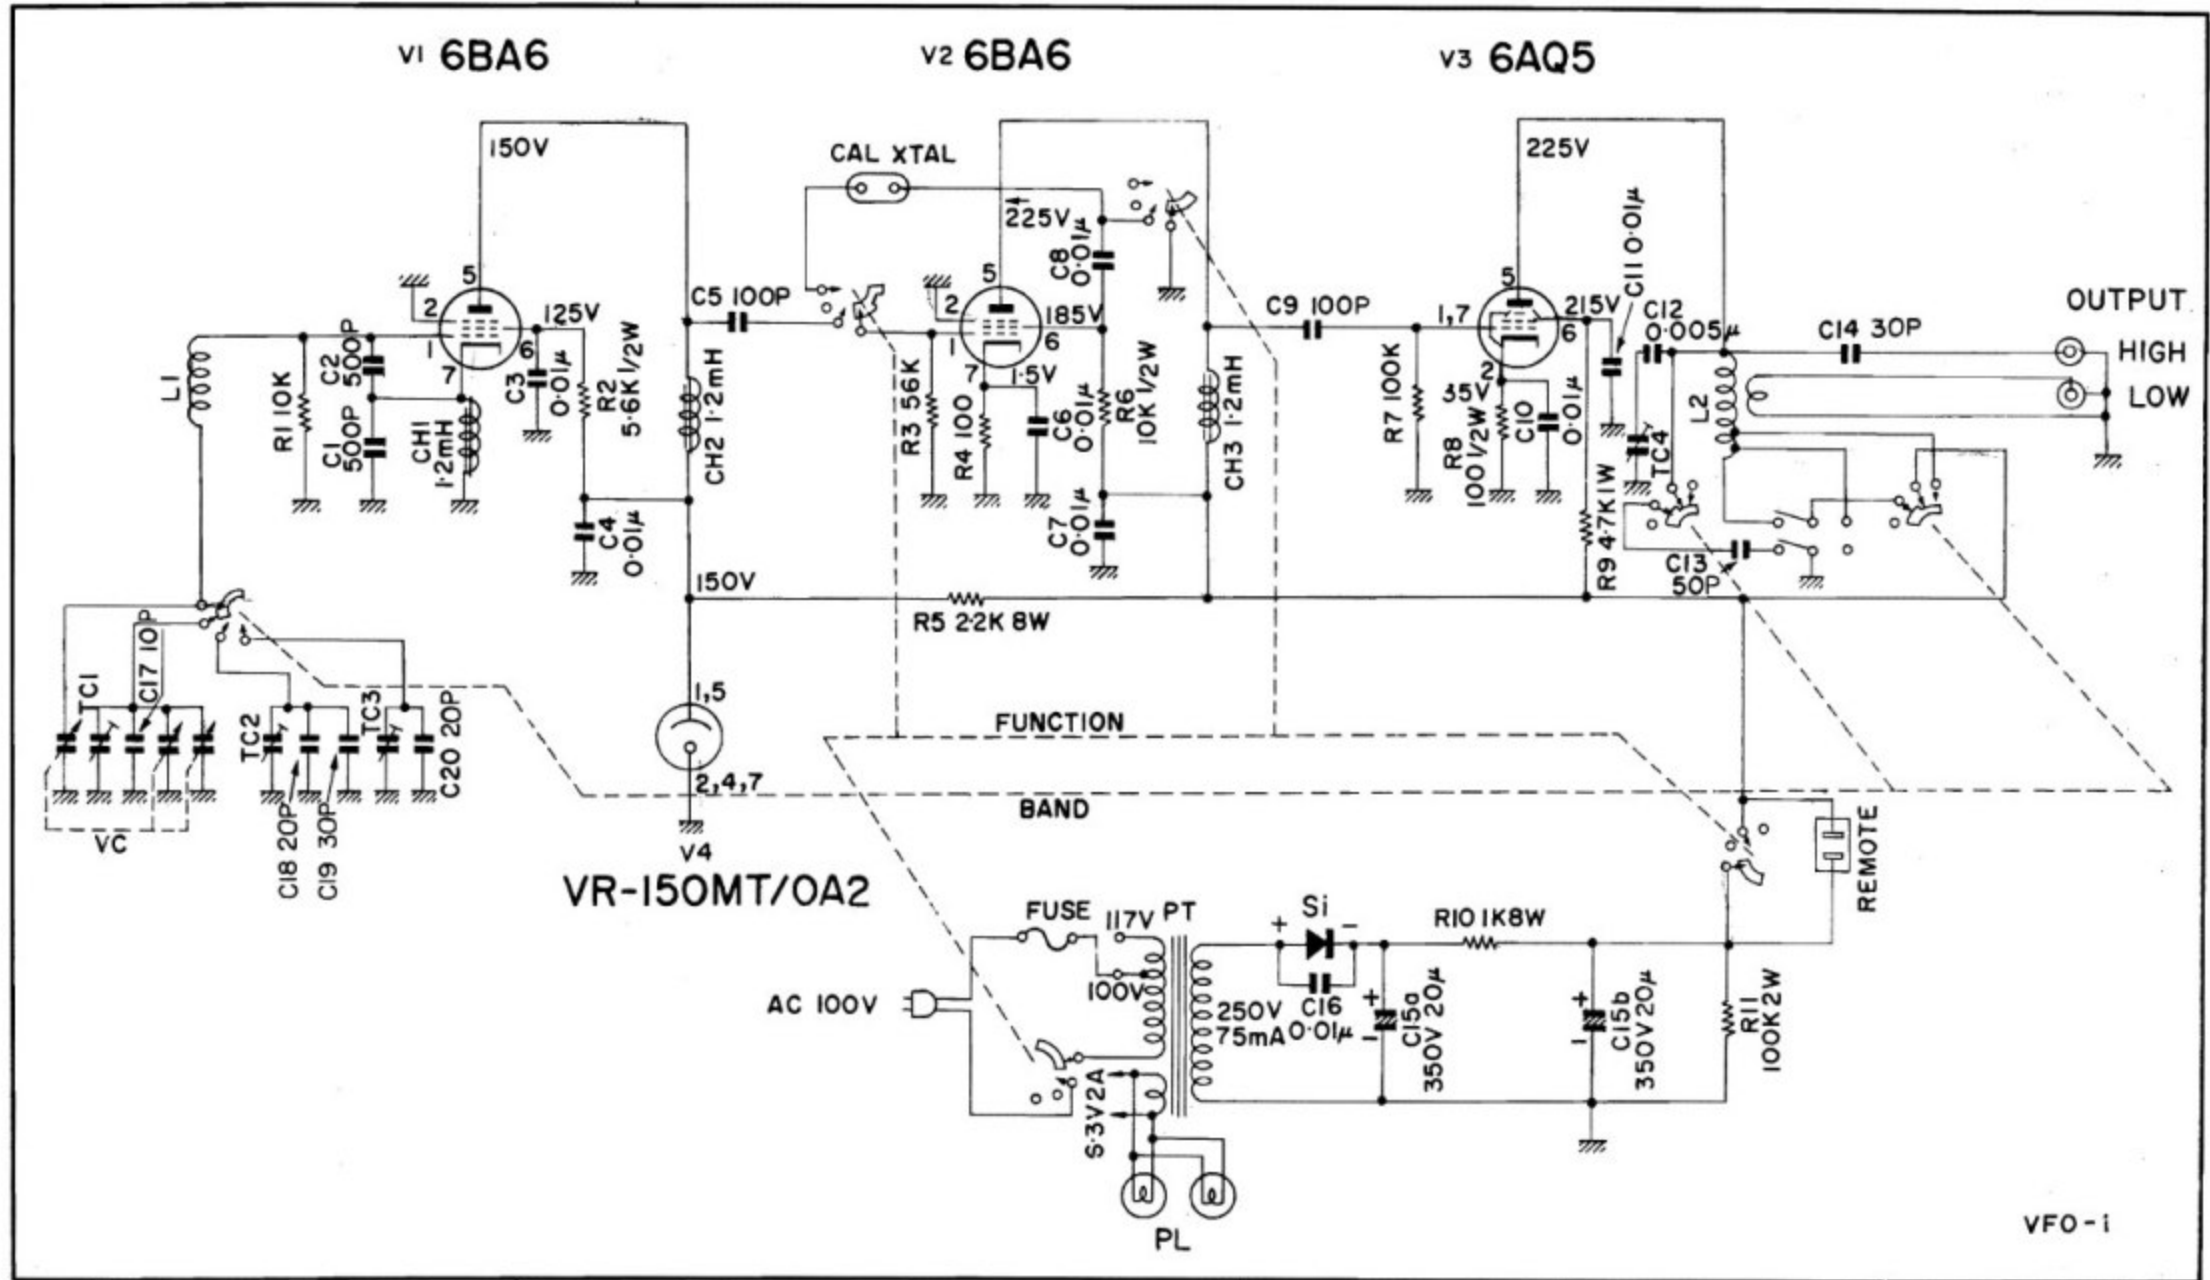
V1 6BA6
V2 6BA6
V3 6AQ5

150V
CAL XTAL
225V
225V
5
2
1
7
6
125V
C5 100P
C2 500P
C1 500P
R1 10K
L1
CH1 1·2mH
C3 0·01μ
R2 5·6K 1/2W
CH2 1·2mH
C4 0·01μ
150V
5
2
1
7
185V
6
1·5V
C8 0·01μ
R3 56K
R4 100
C6 0·01μ
R6 10K 1/2W
C7 0·01μ
CH3 1·2mH
C9 100P
1,7
5
2
215V
6
35V
C11 0·01μ
C12 0·005μ
C14 30P
OUTPUT
HIGH
LOW
R7 100K
R8 100 1/2W
C10 0·01μ
TC4
L2
R9 4·7K 1W
C13 50P
R5 2·2K 8W
C17 10P
TC1
TC2
TC3
C20 20P
C18 20P
C19 30P
VC
1,5
2,4,7
V4
VR-150MT/0A2
FUNCTION
BAND
REMOTE
FUSE
117V
PT
100V
AC 100V
Si
+
−
C16 0·01μ
R10 1K 8W
250V 75mA
C15a 350V 20μ
C15b 350V 20μ
R11 100K 2W
S·3V 2A
PL
VFO-1